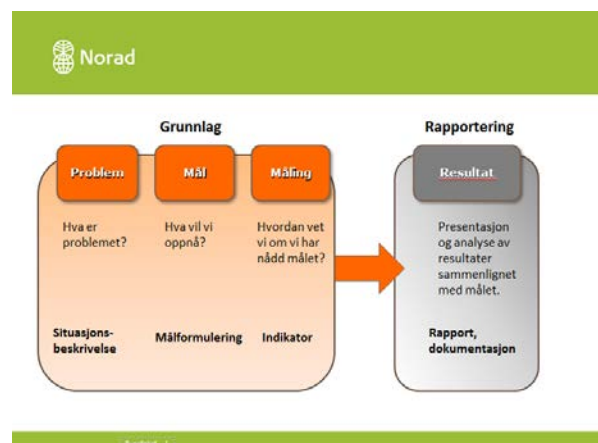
Norad

Grunnlag

Problem

Mål

Måling

Hva er problemet?

Hva vil vi oppnå?

Hvordan vet vi om vi har nådd målet?

Situasjonsbeskrivelse

Målformulering

Indikator

Rapportering

Resultat

Presentasjon og analyse av resultater sammenlignet med målet.

Rapport, dokumentasjon

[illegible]